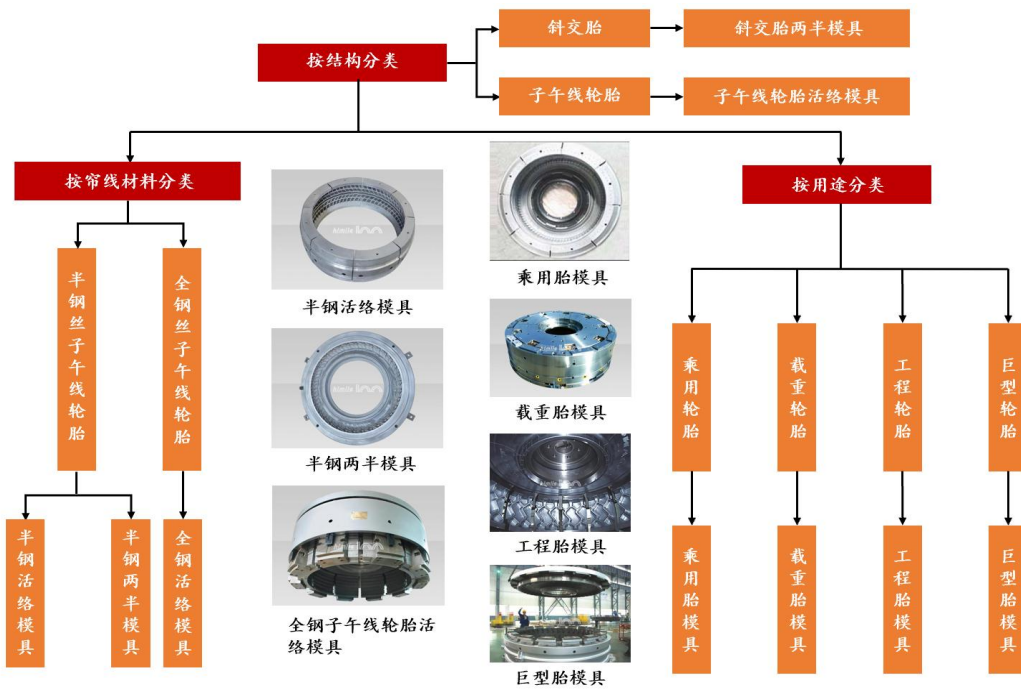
按结构分类

斜交胎

斜交胎两半模具

子午线轮胎

子午线轮胎活络模具

按帘线材料分类

半钢丝子午线轮胎

全钢丝子午线轮胎

半钢活络模具

半钢两半模具

全钢活络模具

半钢活络模具

半钢两半模具

全钢子午线轮胎活络模具

乘用胎模具

载重胎模具

工程胎模具

巨型胎模具

按用途分类

乘用轮胎

载重轮胎

工程轮胎

巨型轮胎

乘用胎模具

载重胎模具

工程胎模具

巨型胎模具